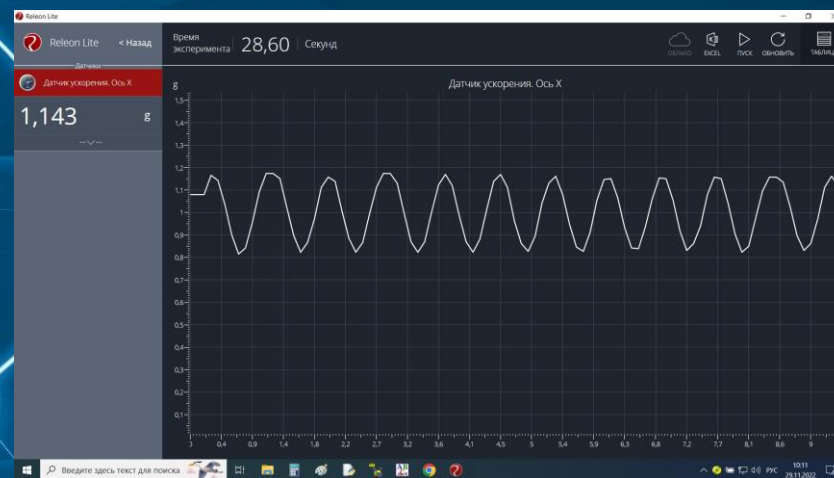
Releon Lite

Releon Lite
< Назад
Время эксперимента
28,60
Секунд

ОБЛАКО
EXCEL
ПУСК
ОБНОВИТЬ
ТАБЛИЦ

Датчики
Датчик ускорения. Ось X
1,143
g

Датчик ускорения. Ось X
g
1,5
1,4
1,3
1,2
1,1
1
0,9
0,8
0,7
0,6
0,5
0,4
0,3
0,2
0,1

0
0,4
0,9
1,4
1,8
2,2
2,7
3,2
3,6
4,1
4,5
5
5,4
5,9
6,3
6,8
7,2
7,7
8,1
8,6
9

Введите здесь текст для поиска
РУС
10:11
29.11.2022